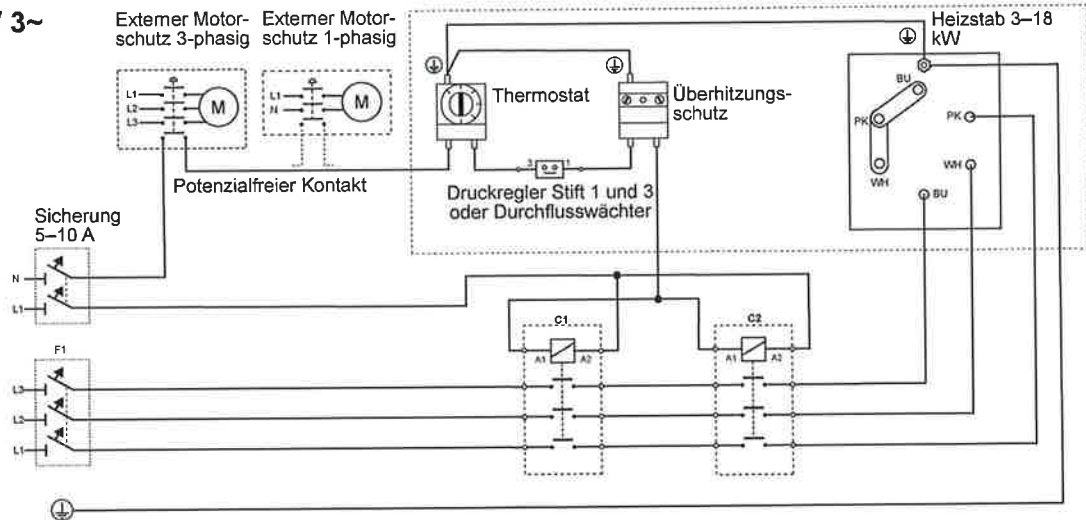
V 3~

Externer Motorschutz 3-phasig

Externer Motorschutz 1-phasig

L1
L2
L3
M

L1
N
M

Thermostat

Überhitzungsschutz

Heizstab 3–18 kW

BU
PK
WH
PK
WH
BU

3
1

Potenzialfreier Kontakt

Druckregler Stift 1 und 3 oder Durchflusswächter

Sicherung 5–10 A

N
L1

F1

L3
L2
L1

C1
A1
A2

C2
A1
A2